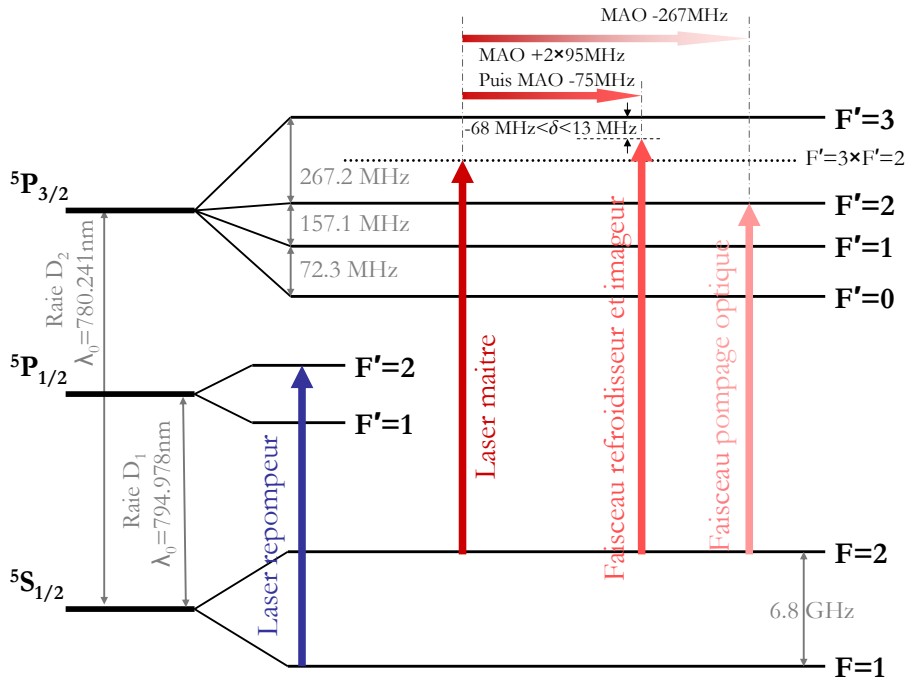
MAO -267MHz

MAO +2×95MHz

Puis MAO -75MHz

F′=3

-68 MHz<$\delta$<13 MHz

F′=3×F′=2

$^5$P$_{3/2}$

267.2 MHz

F′=2

157.1 MHz

F′=1

72.3 MHz

F′=0

Raie D$_2$
$\lambda_0$=780.241nm

$^5$P$_{1/2}$

F′=2

F′=1

Raie D$_1$
$\lambda_0$=794.978nm

Laser repompeur

Laser maitre

Faisceau refroidisseur et imageur

Faisceau pompage optique

$^5$S$_{1/2}$

F=2

6.8 GHz

F=1